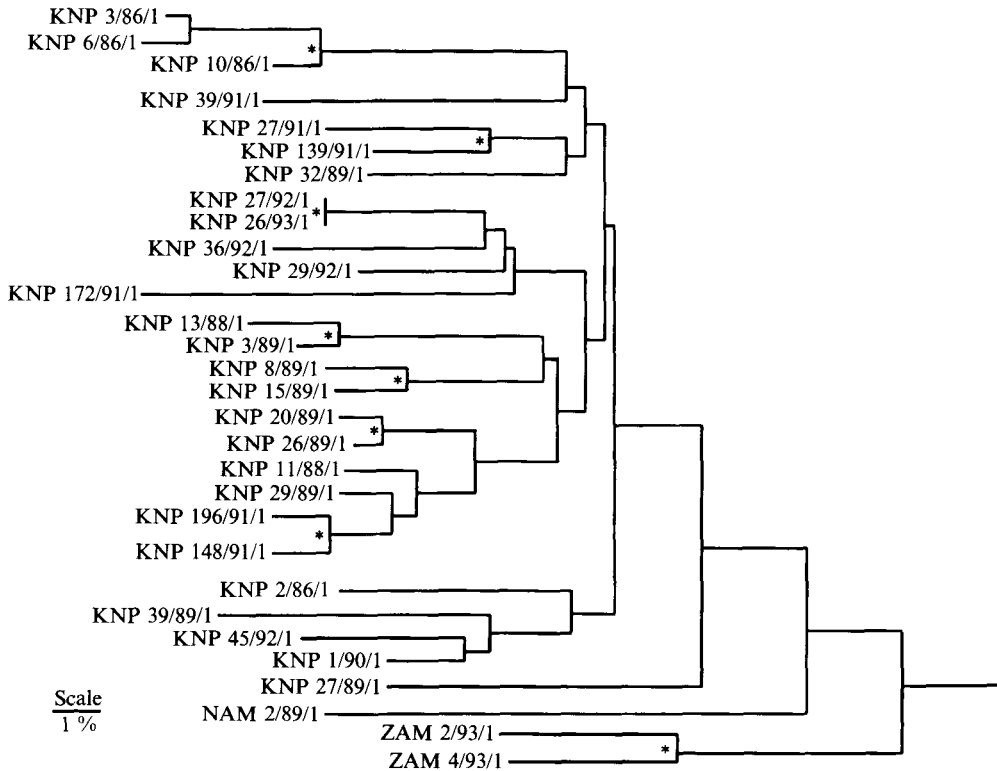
KNP 3/86/1
KNP 6/86/1
KNP 10/86/1
*
KNP 39/91/1
KNP 27/91/1
KNP 139/91/1
*
KNP 32/89/1
KNP 27/92/1
KNP 26/93/1
*
KNP 36/92/1
KNP 29/92/1
KNP 172/91/1
KNP 13/88/1
KNP 3/89/1
*
KNP 8/89/1
KNP 15/89/1
*
KNP 20/89/1
KNP 26/89/1
*
KNP 11/88/1
KNP 29/89/1
KNP 196/91/1
KNP 148/91/1
*
KNP 2/86/1
KNP 39/89/1
KNP 45/92/1
KNP 1/90/1
KNP 27/89/1
Scale
1 %
NAM 2/89/1
ZAM 2/93/1
ZAM 4/93/1
*